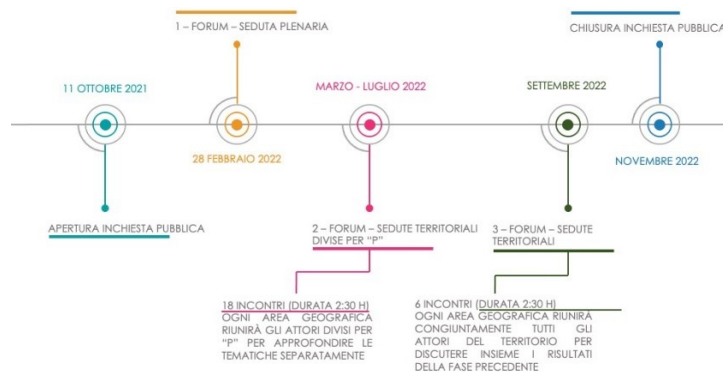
1 – FORUM – SEDUTA PLENARIA

CHIUSURA INCHIESTA PUBBLICA

11 OTTOBRE 2021

MARZO - LUGLIO 2022

SETTEMBRE 2022

28 FEBBRAIO 2022

NOVEMBRE 2022

APERTURA INCHIESTA PUBBLICA

2 – FORUM – SEDUTE TERRITORIALI DIVISE PER "P"

3 – FORUM – SEDUTE TERRITORIALI

18 INCONTRI (DURATA 2:30 H)
OGNI AREA GEOGRAFICA RIUNIRÀ GLI ATTORI DIVISI PER "P" PER APPROFONDIRE LE TEMATICHE SEPARATAMENTE

6 INCONTRI (DURATA 2:30 H)
OGNI AREA GEOGRAFICA RIUNIRA CONGIUNTAMENTE TUTTI GLI ATTORI DEL TERRITORIO PER DISCUTERE INSIEME I RISULTATI DELLA FASE PRECEDENTE